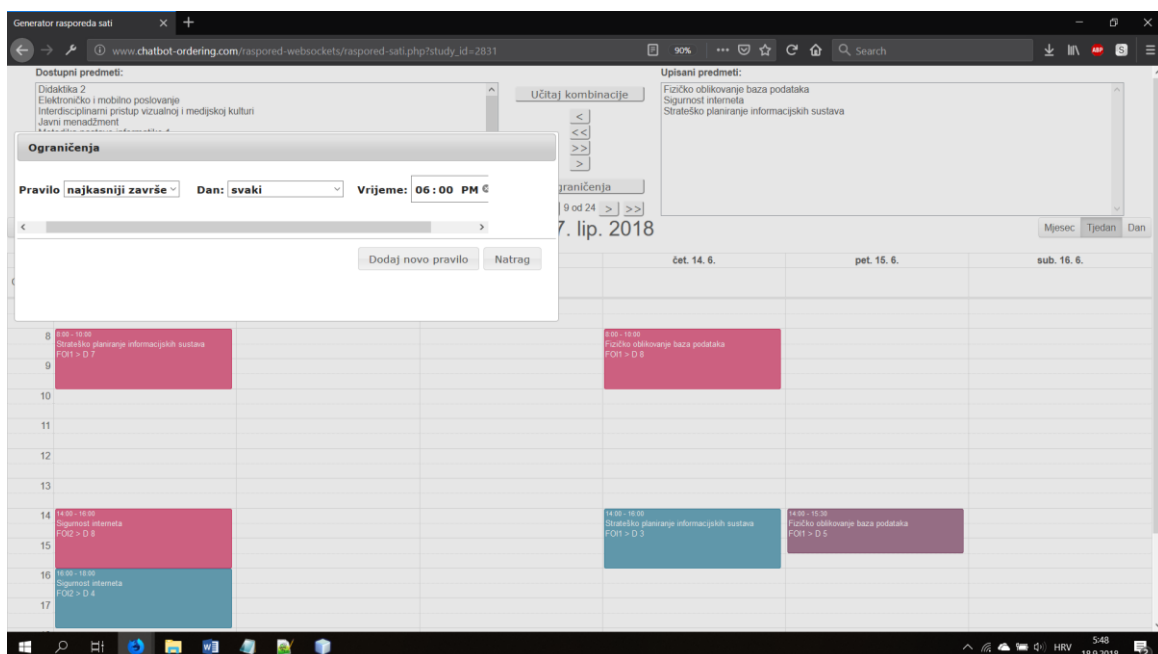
Generator rasporeda sati

www.chatbot-ordering.com/raspored-websockets/raspored-sati.php?study_id=2831

90%

Search

Dostupni predmeti:

Didaktika 2
Elektroničko i mobilno poslovanje
Interdisciplinarni pristup vizualnoj i medijskoj kulturi
Javni menadžment
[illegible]

Učitaj kombinacije

<
<<
>>
>

graničenja

| 9 od 24 > | >>

Upisani predmeti:

Fizičko oblikovanje baza podataka
Sigurnost interneta
Strateško planiranje informacijskih sustava

Ograničenja

Pravilo najkasniji završe Dan: svaki Vrijeme: 06:00 PM

Dodaj novo pravilo Natrag

7. lip. 2018

Mjesec Tjedan Dan

čet. 14. 6. pet. 15. 6. sub. 16. 6.

8
9
10
11
12
13
14
15
16
17

8:00 - 10:00
Strateško planiranje informacijskih sustava
FOI1 > D 7

8:00 - 10:00
Fizičko oblikovanje baza podataka
FOI1 > D 8

14:00 - 16:00
Sigurnost interneta
FOI2 > D 8

14:00 - 16:00
Strateško planiranje informacijskih sustava
FOI1 > D 3

14:00 - 15:30
Fizičko oblikovanje baza podataka
FOI1 > D 5

16:00 - 18:00
Sigurnost interneta
FOI2 > D 4

HRV 5:48 18.9.2018